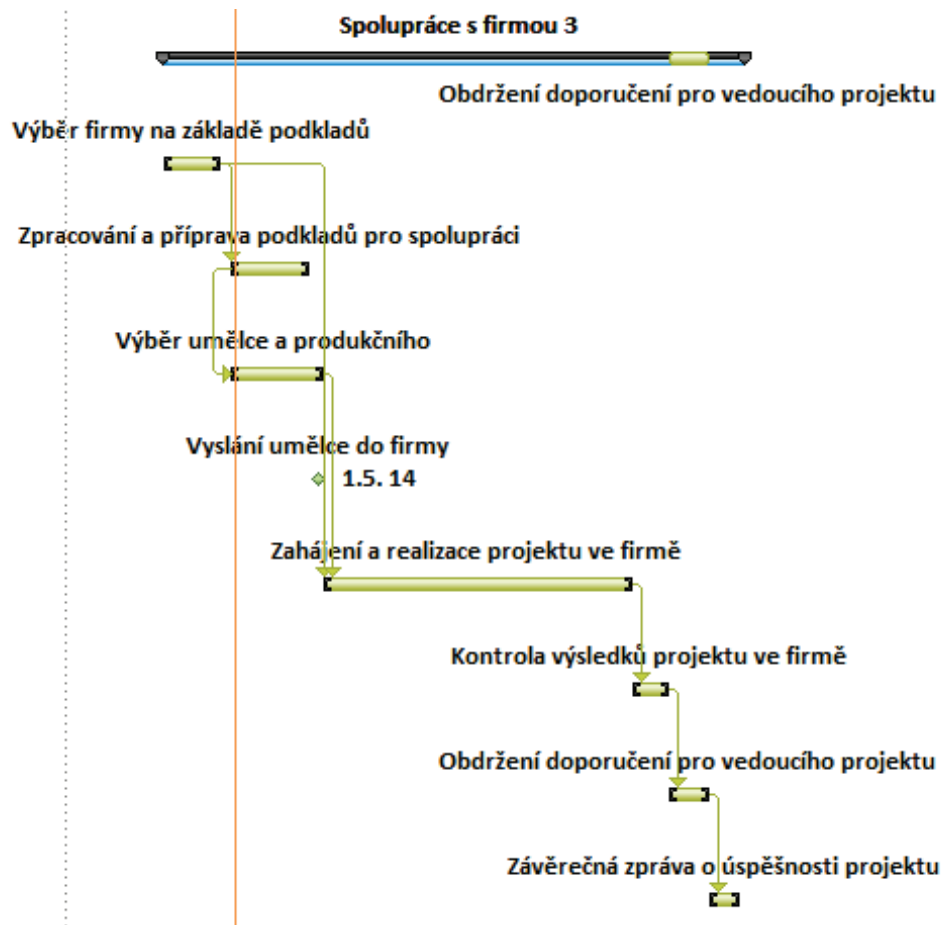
Spolupráce s firmou 3

Obdržení doporučení pro vedoucího projektu

Výběr firmy na základě podkladů

Zpracování a příprava podkladů pro spolupráci

Výběr umělce a produkčního

Vyslání umělce do firmy

1.5. 14

Zahájení a realizace projektu ve firmě

Kontrola výsledků projektu ve firmě

Obdržení doporučení pro vedoucího projektu

Závěrečná zpráva o úspěšnosti projektu